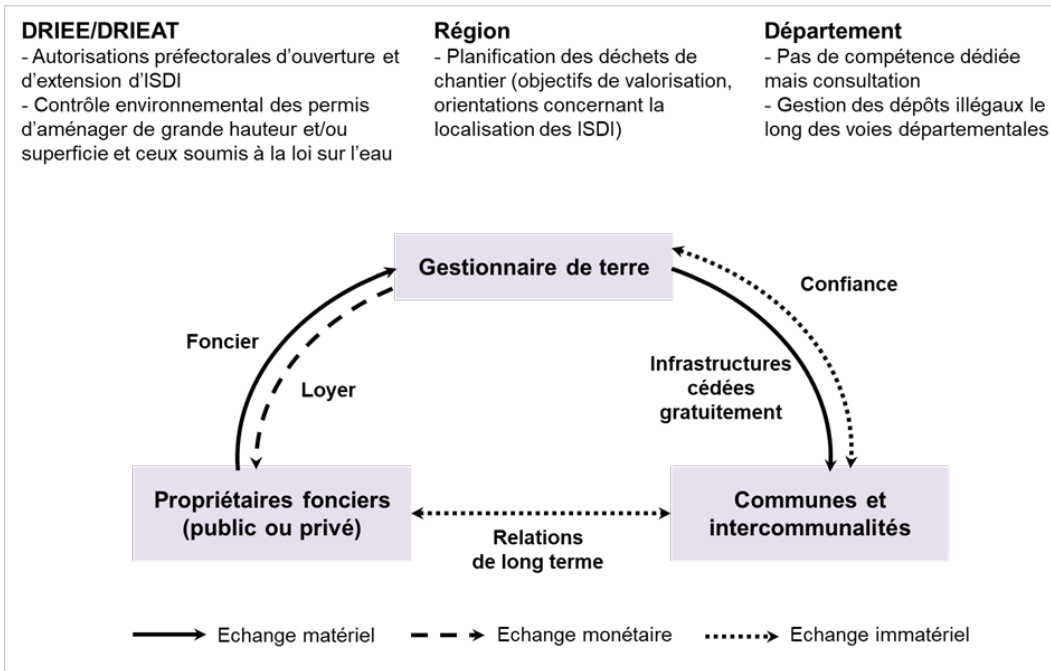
DRIEE/DRIEAT
- Autorisations préfectorales d'ouverture et d'extension d'ISDI
- Contrôle environnemental des permis d'aménager de grande hauteur et/ou superficie et ceux soumis à la loi sur l'eau

Région
- Planification des déchets de chantier (objectifs de valorisation, orientations concernant la localisation des ISDI)

Département
- Pas de compétence dédiée mais consultation
- Gestion des dépôts illégaux le long des voies départementales

Gestionnaire de terre

Confiance

Foncier

Loyer

Infrastructures cédées gratuitement

Propriétaires fonciers (public ou privé)

Relations de long terme

Communes et intercommunalités

Echange matériel
Echange monétaire
Echange immatériel